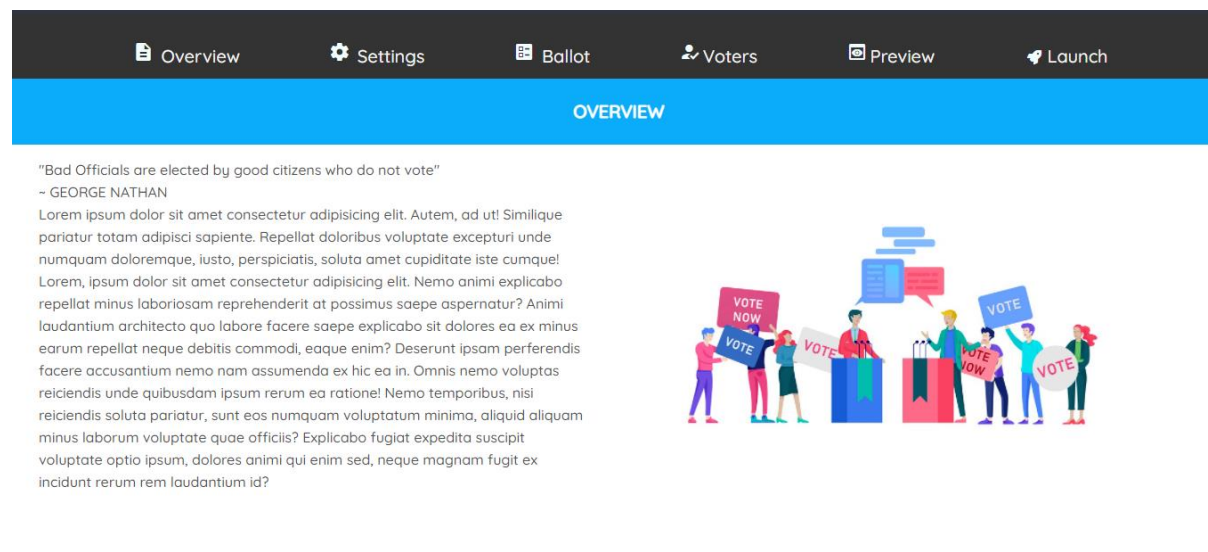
Overview Settings Ballot Voters Preview Launch

OVERVIEW

"Bad Officials are elected by good citizens who do not vote"
~ GEORGE NATHAN
Lorem ipsum dolor sit amet consectetur adipisicing elit. Autem, ad ut! Similique pariatur totam adipisci sapiente. Repellat doloribus voluptate excepturi unde numquam doloremque, iusto, perspiciatis, soluta amet cupiditate iste cumque! Lorem, ipsum dolor sit amet consectetur adipisicing elit. Nemo animi explicabo repellat minus laboriosam reprehenderit at possimus saepe aspernatur? Animi laudantium architecto quo labore facere saepe explicabo sit dolores ea ex minus earum repellat neque debitis commodi, eaque enim? Deserunt ipsam perferendis facere accusantium nemo nam assumenda ex hic ea in. Omnis nemo voluptas reiciendis unde quibusdam ipsum rerum ea ratione! Nemo temporibus, nisi reiciendis soluta pariatur, sunt eos numquam voluptatum minima, aliquid aliquam minus laborum voluptate quae officiis? Explicabo fugiat expedita suscipit voluptate optio ipsum, dolores animi qui enim sed, neque magnam fugit ex incidunt rerum rem laudantium id?

VOTE NOW
VOTE
VOTE
VOTE
VOTE NOW
VOTE